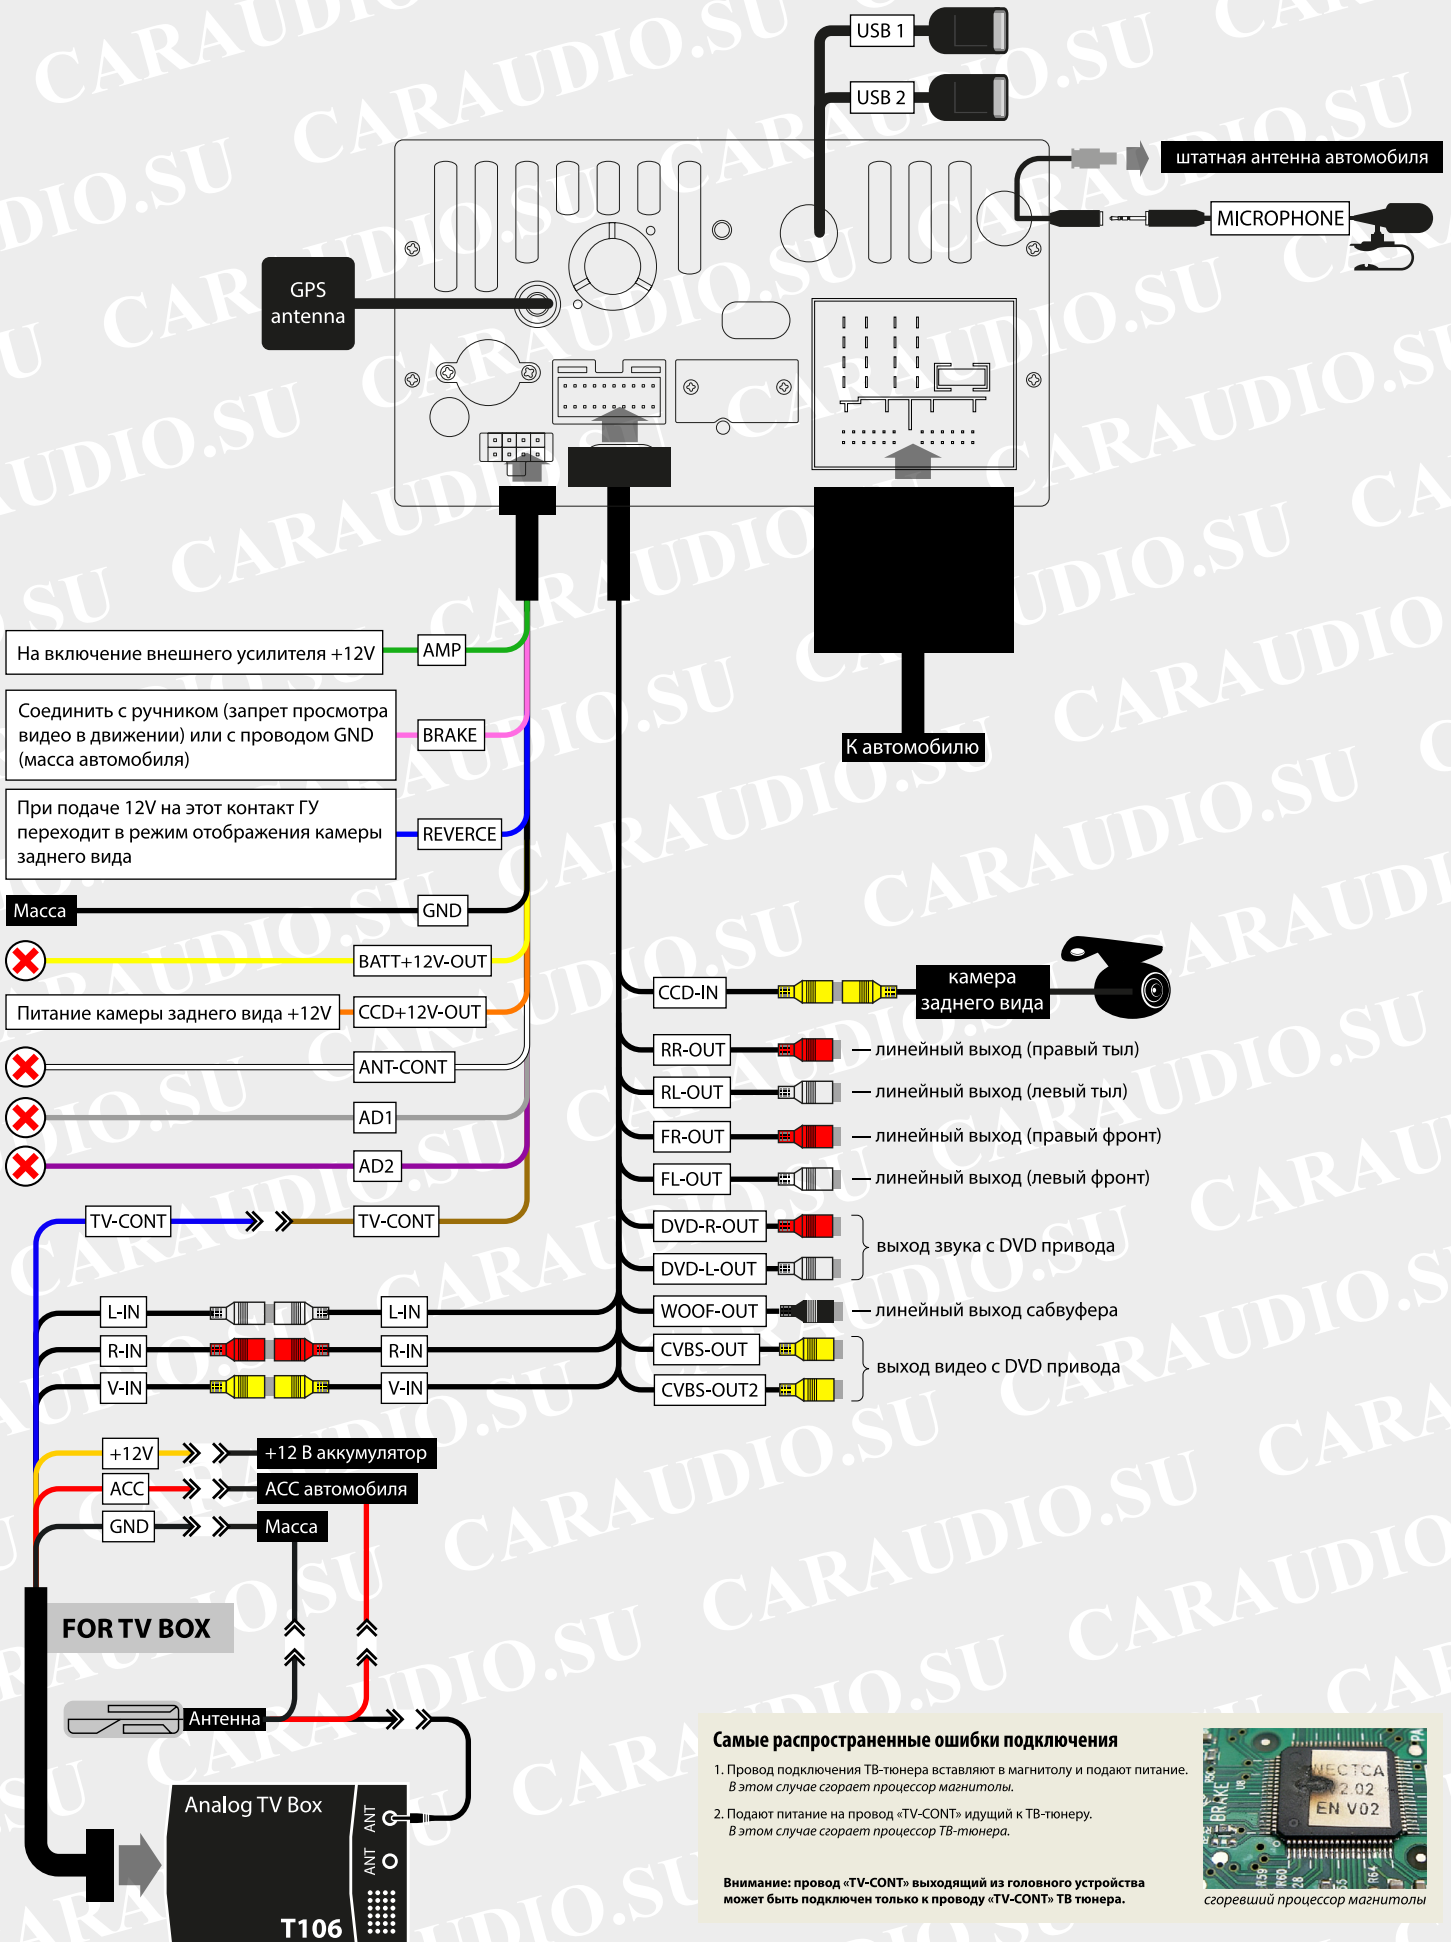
USB 1
USB 2
штатная антенна автомобиля
MICROPHONE
GPS antenna
К автомобилю
На включение внешнего усилителя +12V
AMP
Соединить с ручником (запрет просмотра видео в движении) или с проводом GND (масса автомобиля)
BRAKE
При подаче 12V на этот контакт ГУ переходит в режим отображения камеры заднего вида
REVERCE
Масса
GND
BATT+12V-OUT
Питание камеры заднего вида +12V
CCD+12V-OUT
ANT-CONT
AD1
AD2
TV-CONT
TV-CONT
CCD-IN
камера заднего вида
RR-OUT
— линейный выход (правый тыл)
RL-OUT
— линейный выход (левый тыл)
FR-OUT
— линейный выход (правый фронт)
FL-OUT
— линейный выход (левый фронт)
DVD-R-OUT
DVD-L-OUT
выход звука с DVD привода
WOOF-OUT
— линейный выход сабвуфера
CVBS-OUT
CVBS-OUT2
выход видео с DVD привода
L-IN
L-IN
R-IN
R-IN
V-IN
V-IN
+12V
+12 В аккумулятор
ACC
ACC автомобиля
GND
Масса
FOR TV BOX
Антенна
Analog TV Box
ANT
ANT
T106
Самые распространенные ошибки подключения
1. Провод подключения ТВ-тюнера вставляют в магнитолу и подают питание. В этом случае сгорает процессор магнитолы.
2. Подают питание на провод «TV-CONT» идущий к ТВ-тюнеру. В этом случае сгорает процессор ТВ-тюнера.
Внимание: провод «TV-CONT» выходящий из головного устройства может быть подключен только к проводу «TV-CONT» ТВ тюнера.
NECTCA
2.02
EN V02
BRAKE
сгоревший процессор магнитолы
CARAUDIO.SU